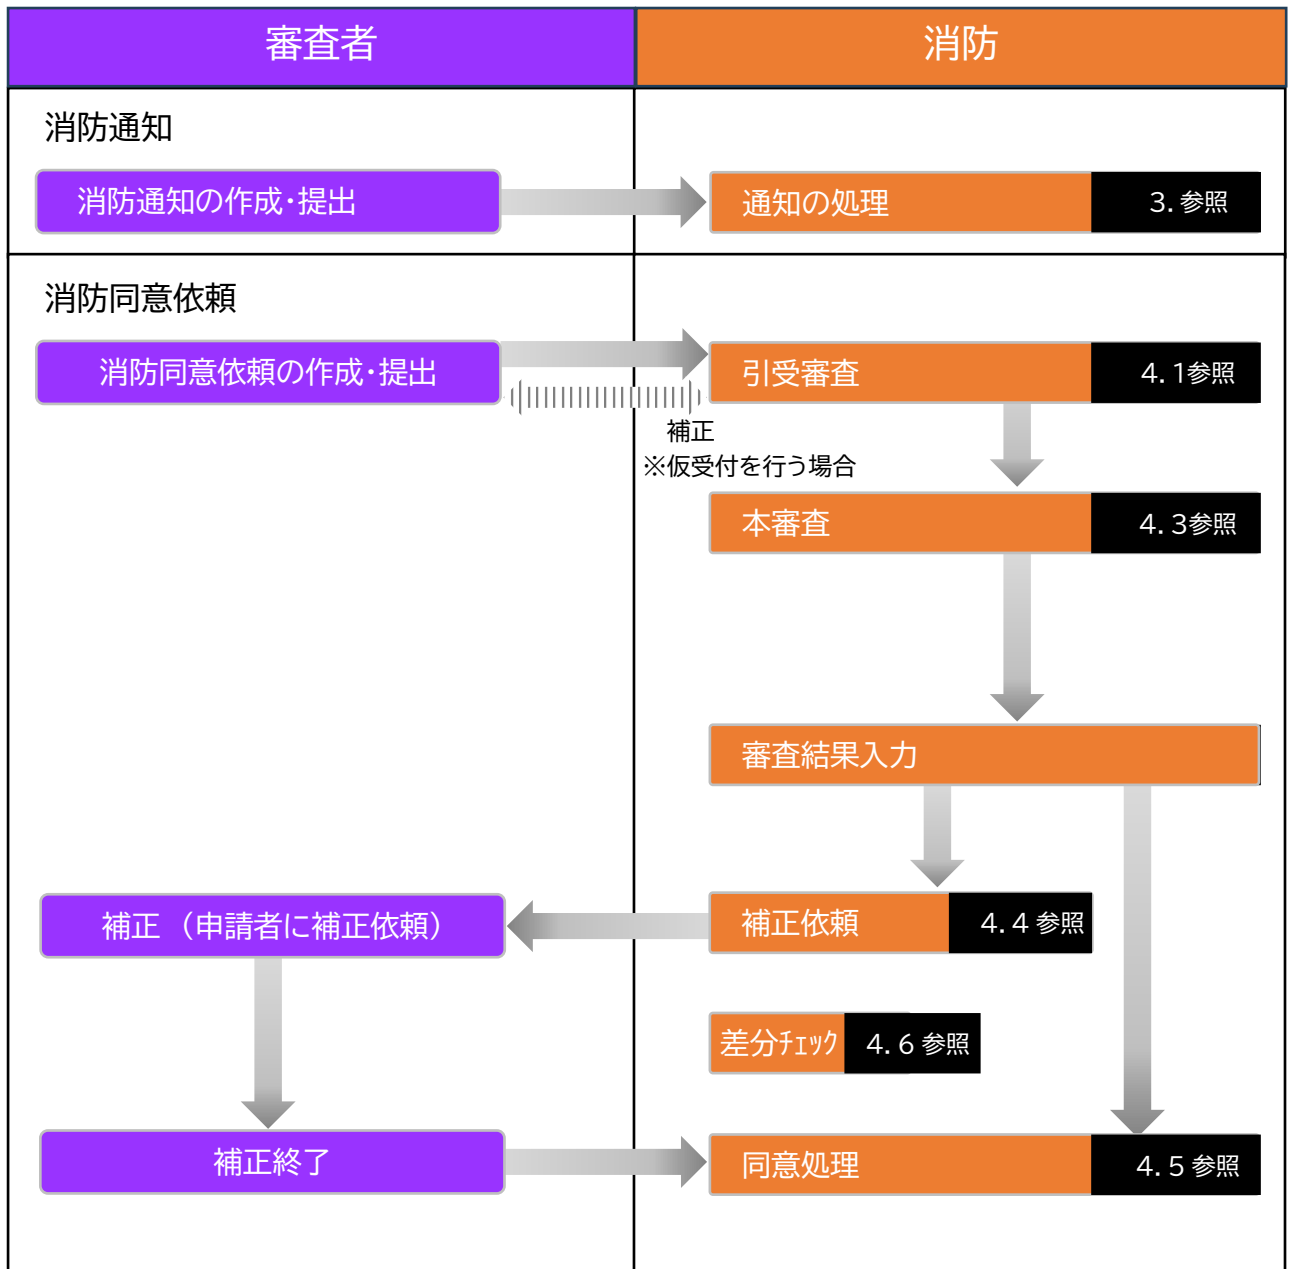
| 審査者 | 消防 |
|---|---|

消防通知

消防通知の作成・提出

通知の処理 3. 参照

消防同意依頼

消防同意依頼の作成・提出

引受審査 4. 1参照

補正
※仮受付を行う場合

本審査 4. 3参照

審査結果入力

補正（申請者に補正依頼）

補正依頼 4. 4 参照

差分ﾁｪｯｸ 4. 6 参照

補正終了

同意処理 4. 5 参照